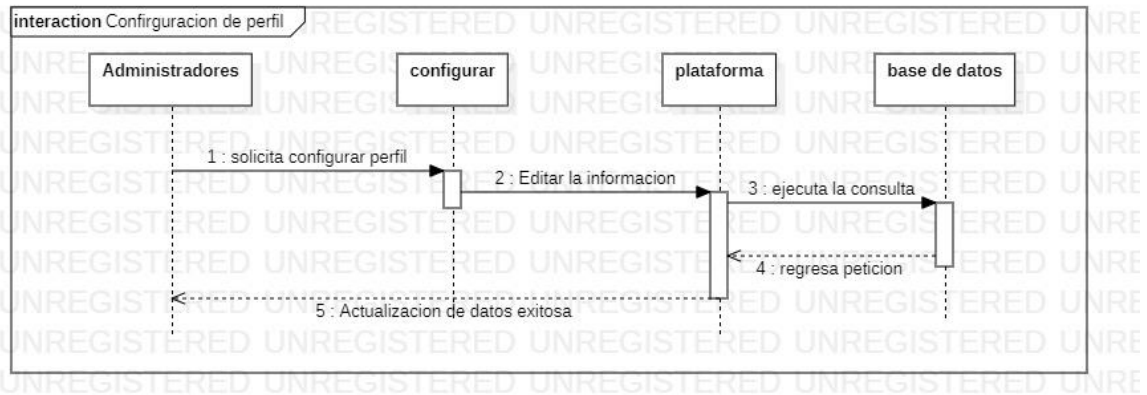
interaction Confirguracion de perfil

Administradores

configurar

plataforma

base de datos

1 : solicita configurar perfil

2 : Editar la informacion

3 : ejecuta la consulta

4 : regresa peticion

5 : Actualizacion de datos exitosa

UNREGISTERED UNREGISTERED UNREGISTERED UNREGISTERED